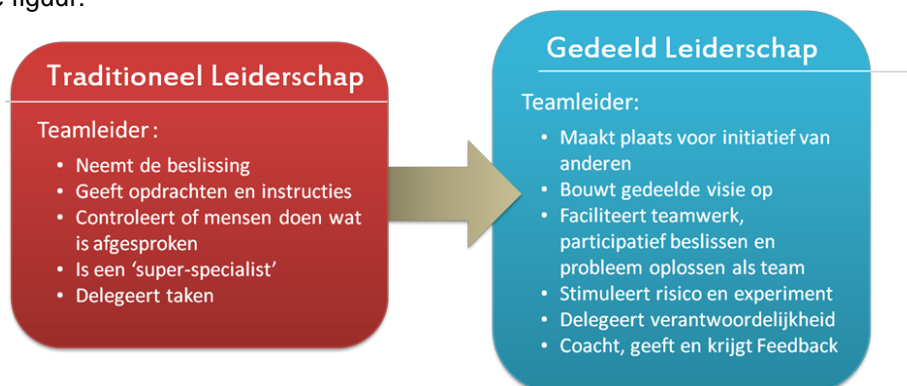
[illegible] figuur:

Traditioneel Leiderschap

Teamleider :

- Neemt de beslissing
- Geeft opdrachten en instructies
- Controleert of mensen doen wat is afgesproken
- Is een 'super-specialist'
- Delegeert taken

Gedeeld Leiderschap

Teamleider:

- Maakt plaats voor initiatief van anderen
- Bouwt gedeelde visie op
- Faciliteert teamwerk, participatief beslissen en probleem oplossen als team
- Stimuleert risico en experiment
- Delegeert verantwoordelijkheid
- Coacht, geeft en krijgt Feedback